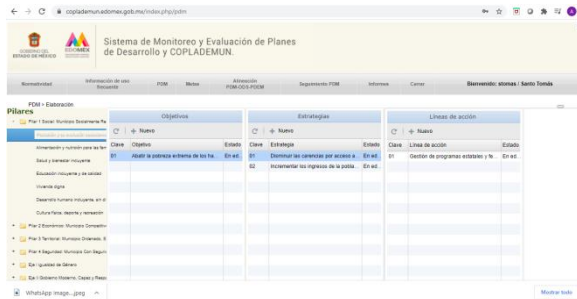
coplademun.edomex.gob.mx/index.php/pdm

GOBIERNO DEL ESTADO DE MÉXICO

Sistema de Monitoreo y Evaluación de Planes de Desarrollo y COPLADEMUN.

Normatividad | Información de uso frecuente | PDM | Metas | Alineación PDM-ODS-PDEM | Seguimiento PDM | Informes | Cerrar | Bienvenido: stomas / Santo Tomás

PDM > Elaboración

Pilares

Pilar 1 Social: Municipio Socialmente Re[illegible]
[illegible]
Alimentación y nutrición para las fam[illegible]
Salud y bienestar incluyente
Educación incluyente y de calidad
Vivienda digna
Desarrollo humano incluyente, sin d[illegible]
Cultura física, deporte y recreación
Pilar 2 Económico: Municipio Competitiv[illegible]
Pilar 3 Territorial: Municipio Ordenado, S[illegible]
Pilar 4 Seguridad: Municipio Con Segurid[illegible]
Eje I Igualdad de Género
Eje II Gobierno Moderno, Capaz y Respo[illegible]

Objetivos
+ Nuevo
| Clave | Objetivo | Estado |
|---|---|---|
| 01 | Abatir la pobreza extrema de los ha... | En ed... |

Estrategias
+ Nuevo
| Clave | Estrategia | Estado |
|---|---|---|
| 01 | Disminuir las carencias por acceso a... | En ed... |
| 02 | Incrementar los ingresos de la pobla... | En ed... |

Líneas de acción
+ Nuevo
| Clave | Línea de acción | Estado |
|---|---|---|
| 01 | Gestión de programas estatales y fe... | En ed... |

WhatsApp Image....jpeg
Mostrar todo